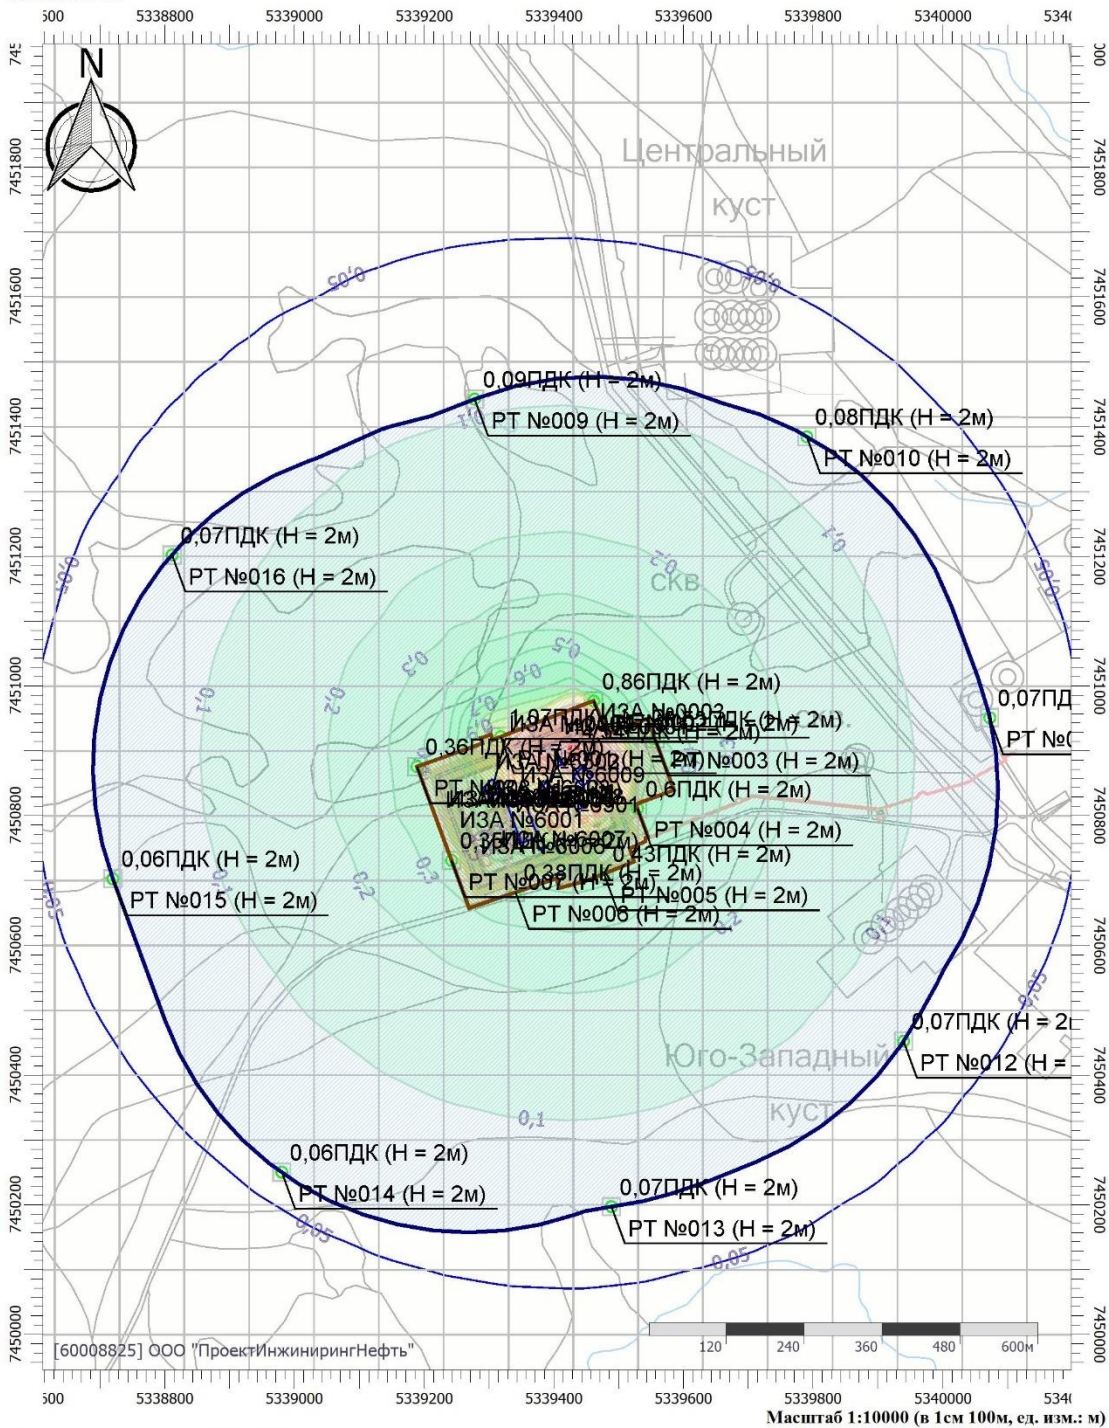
500 5338800 5339000 5339200 5339400 5339600 5339800 5340000 534

N

Центральный куст

0,05

0,09ПДК (H = 2м)
РТ №009 (H = 2м)

0,08ПДК (H = 2м)
РТ №010 (H = 2м)

0,07ПДК (H = 2м)
РТ №016 (H = 2м)

скв

0,1
0,2
0,3
0,5
0,6

0,86ПДК (H = 2м)
ИЗА №0003
1,07ПДК (H = 2м)
0,36ПДК (H = 2м)
РТ №003 (H = 2м)
ИЗА №6009
0,6ПДК (H = 2м)
ИЗА №6001
РТ №004 (H = 2м)
0,43ПДК (H = 2м)
0,38ПДК (H = 2м)
РТ №007 (H = 2м)
РТ №005 (H = 2м)
РТ №006 (H = 2м)

0,07ПД
РТ №

0,06ПДК (H = 2м)
РТ №015 (H = 2м)

0,07ПДК (H = 2
РТ №012 (H =

Юго-Западный куст

0,06ПДК (H = 2м)
РТ №014 (H = 2м)

0,07ПДК (H = 2м)
РТ №013 (H = 2м)

[60008825] ООО "ПроектИнжинирингНефть"

120 240 360 480 600м

7451800 7451600 7451400 7451200 7451000 7450800 7450600 7450400 7450200 7450000

500 5338800 5339000 5339200 5339400 5339600 5339800 5340000 534
Масштаб 1:10000 (в 1см 100м, ед. изм.: м)